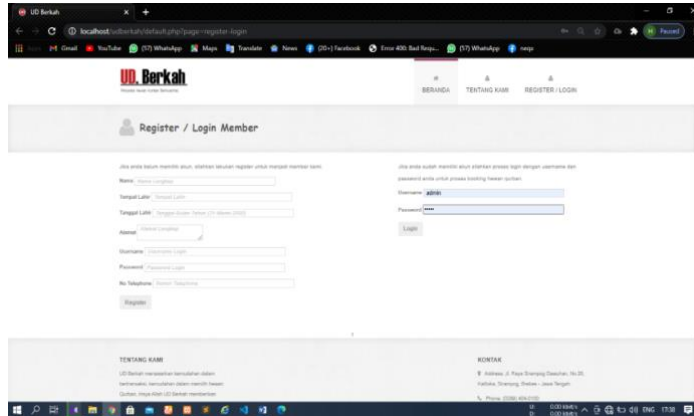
UD Berkah
localhost/udberkah/default.php?page=register-login
Apps Gmail YouTube (57) WhatsApp Maps Translate News (20+) Facebook Error 400: Bad Requ... (57) WhatsApp nespi
Paused

UD. Berkah
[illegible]

BERANDA TENTANG KAMI REGISTER / LOGIN

Register / Login Member

Jika anda belum memiliki akun, silahkan lakukan register untuk menjadi member kami.

Nama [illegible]
Tempat Lahir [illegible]
Tanggal Lahir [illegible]
Alamat Alamat Lengkap
Username Username Login
Password Password Login
No Telephone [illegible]
Register

Jika anda sudah memiliki akun silahkan proses login dengan username dan password anda untuk proses booking hewan qurban.

Username admin
Password •••••
Login

TENTANG KAMI
UD Berkah merupakan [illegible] berkaitan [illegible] Qurban, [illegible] UD Berkah memberikan

KONTAK
Address: Jl. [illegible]
Phone: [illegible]

ENG 17:38